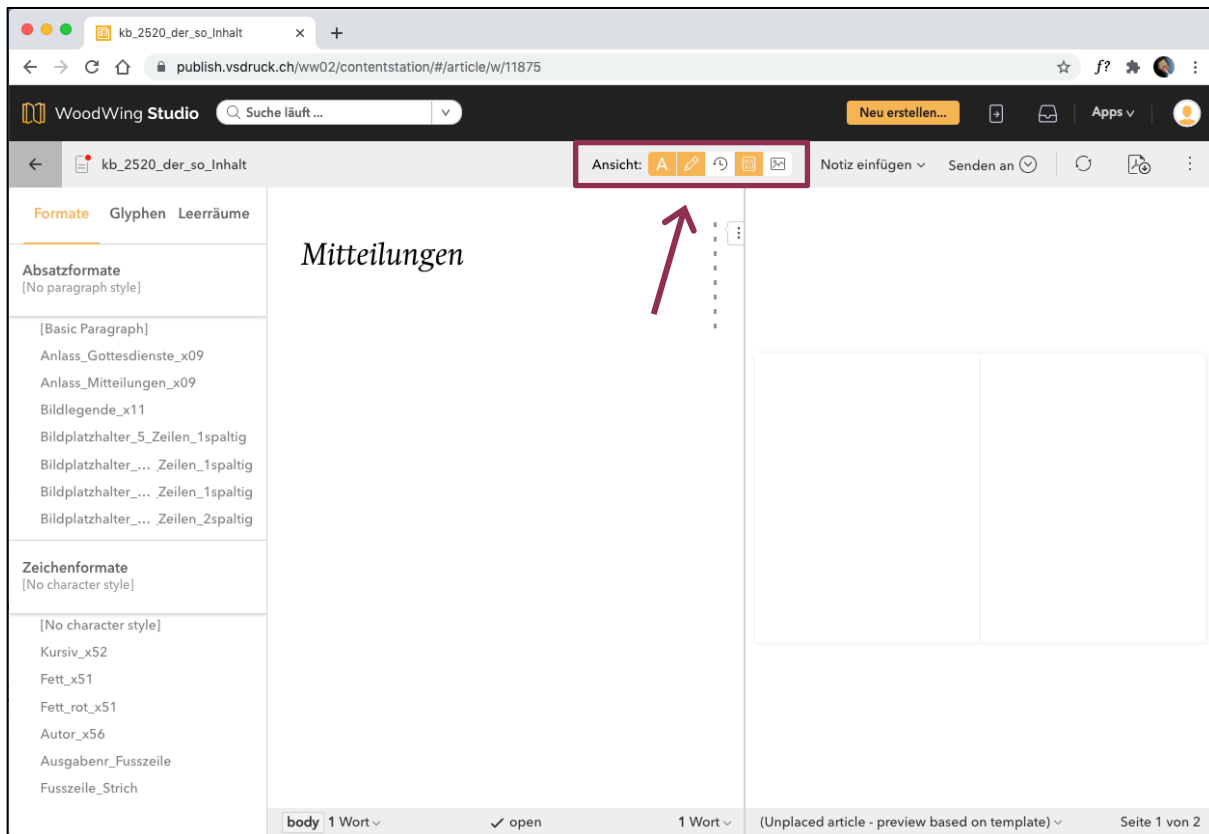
kb_2520_der_so_Inhalt ×
+

publish.vsdruck.ch/ww02/contentstation/#/article/w/11875

WoodWing Studio
Suche läuft ...
Neu erstellen...
Apps

kb_2520_der_so_Inhalt
Ansicht: A
Notiz einfügen
Senden an

Formate Glyphen Leerräume

Absatzformate
[No paragraph style]

[Basic Paragraph]
Anlass_Gottesdienste_x09
Anlass_Mitteilungen_x09
Bildlegende_x11
Bildplatzhalter_5_Zeilen_1spaltig
Bildplatzhalter_... Zeilen_1spaltig
Bildplatzhalter_... Zeilen_1spaltig
Bildplatzhalter_... Zeilen_2spaltig

Zeichenformate
[No character style]

[No character style]
Kursiv_x52
Fett_x51
Fett_rot_x51
Autor_x56
Ausgabenr_Fusszeile
Fusszeile_Strich

Mitteilungen

body 1 Wort
✓ open
1 Wort
(Unplaced article - preview based on template)
Seite 1 von 2